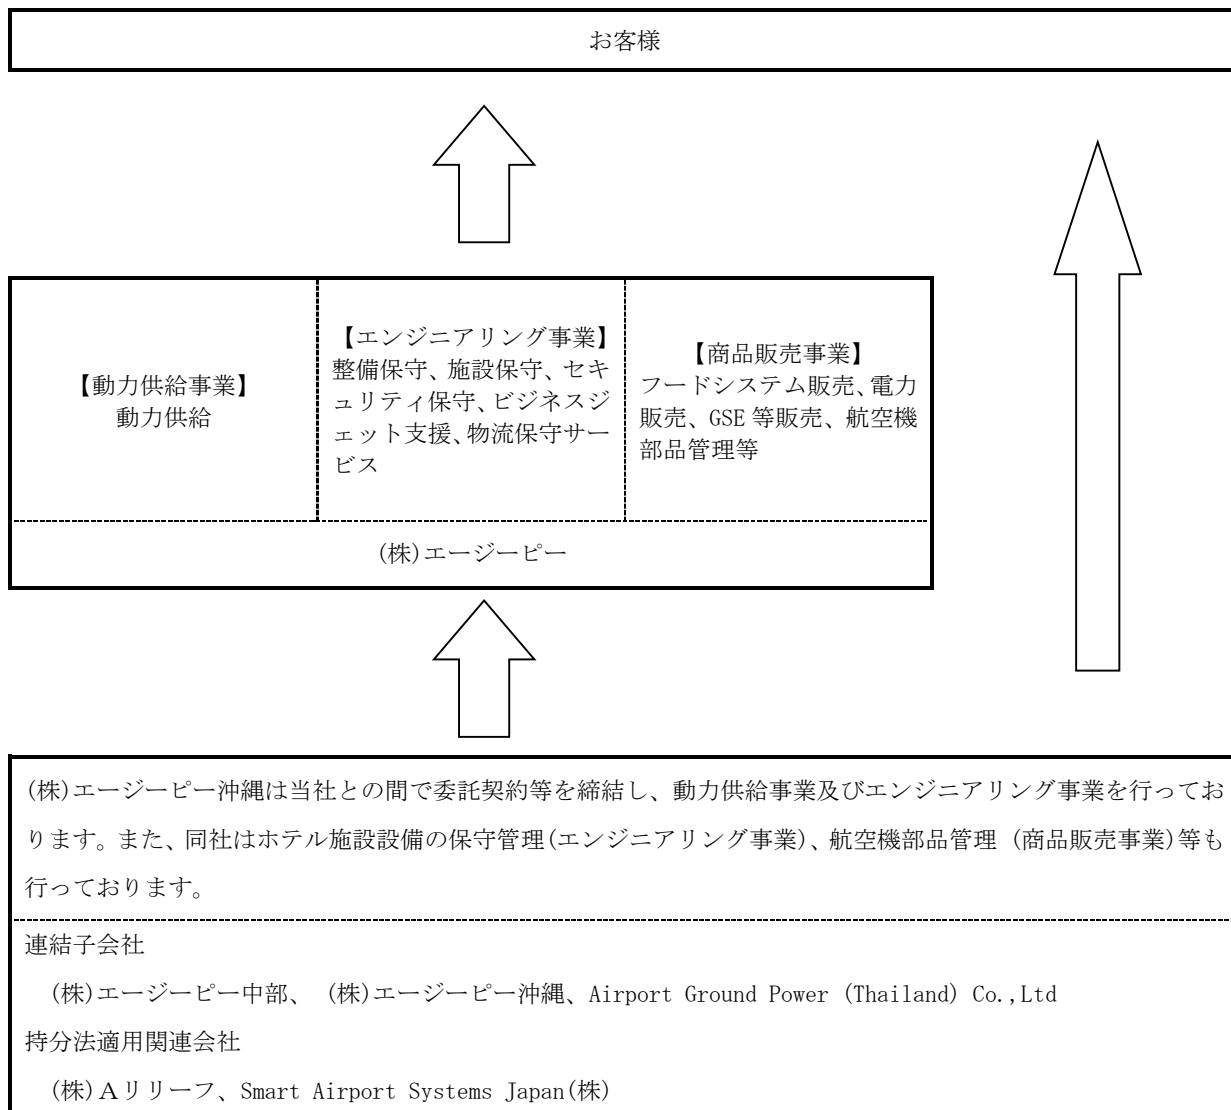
お客様

【動力供給事業】
動力供給

【エンジニアリング事業】
整備保守、施設保守、セキュリティ保守、ビジネスジェット支援、物流保守サービス

【商品販売事業】
フードシステム販売、電力販売、GSE 等販売、航空機部品管理等

(株)エージーピー

(株)エージーピー沖縄は当社との間で委託契約等を締結し、動力供給事業及びエンジニアリング事業を行っております。また、同社はホテル施設設備の保守管理(エンジニアリング事業)、航空機部品管理（商品販売事業)等も行っております。

連結子会社

（株)エージーピー中部、（株)エージーピー沖縄、Airport Ground Power (Thailand) Co.,Ltd

持分法適用関連会社

（株)Aリリーフ、Smart Airport Systems Japan(株)